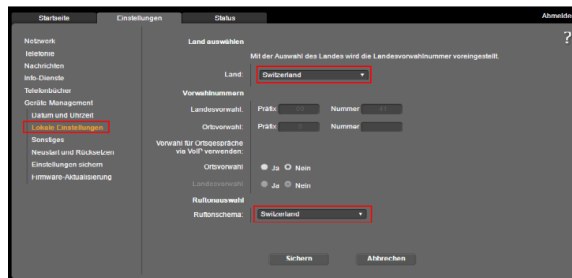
Startseite Einstellungen Status Abmelden

?

Netzwerk
Telefonie
Nachrichten
Info-Dienste
Telefonbücher
Geräte Management
Datum und Uhrzeit
Lokale Einstellungen
Sonstiges
Neustart und Rücksetzen
Einstellungen sichern
Firmware-Aktualisierung

Land auswählen

Mit der Auswahl des Landes wird die Landesvorwahlnummer voreingestellt.

Land: Switzerland

Vorwahlnummern

Landesvorwahl: Präfix 00 Nummer 41

Ortsvorwahl: Präfix 0 Nummer

Vorwahl für Ortsgespräche via VoIP verwenden:

Ortsvorwahl ● Ja ○ Nein

Landesvorwahl ● Ja ○ Nein

Ruftonauswahl

Ruftonschema: Switzerland

Sichern Abbrechen